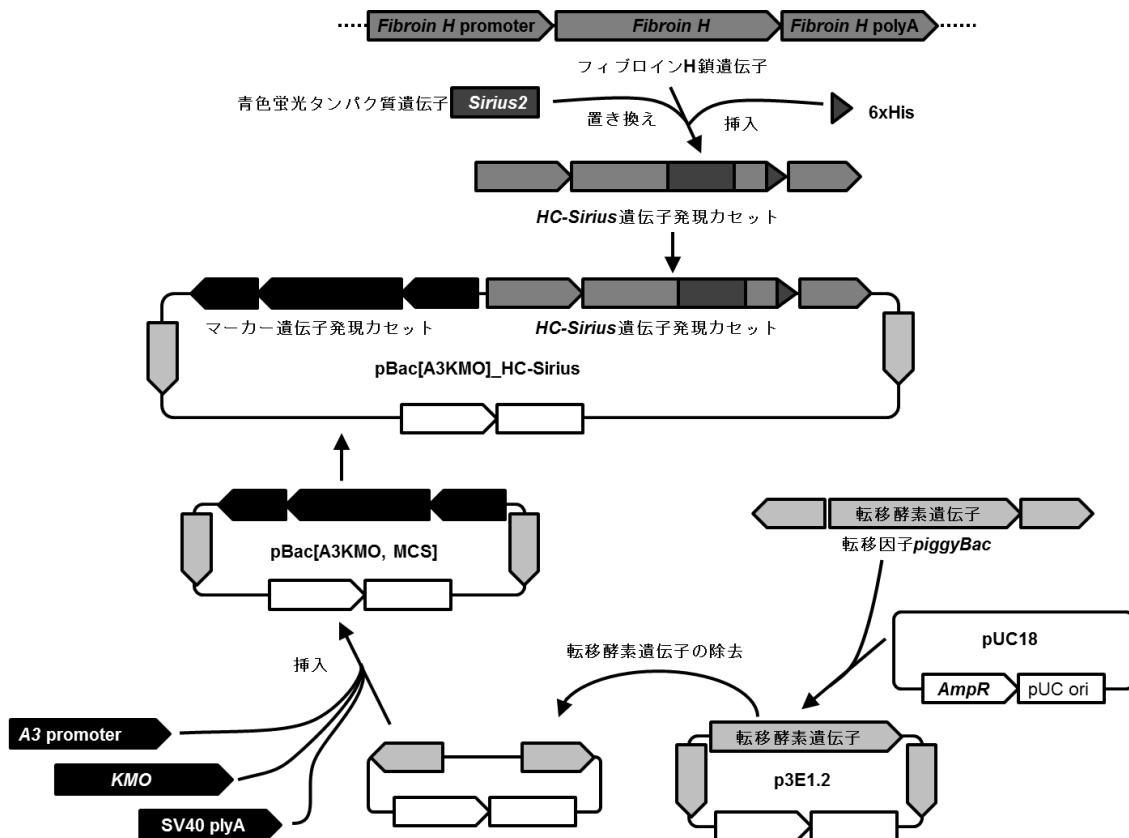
Fibroin H promoter
Fibroin H
Fibroin H polyA
フィブロインH鎖遺伝子
青色蛍光タンパク質遺伝子
Sirius2
置き換え
挿入
6xHis
HC-Sirius遺伝子発現カセット
マーカー遺伝子発現カセット
HC-Sirius遺伝子発現カセット
pBac[A3KMO]_HC-Sirius
pBac[A3KMO, MCS]
転移酵素遺伝子
転移因子piggyBac
挿入
転移酵素遺伝子の除去
pUC18
AmpR
pUC ori
A3 promoter
KMO
SV40 plyA
転移酵素遺伝子
p3E1.2